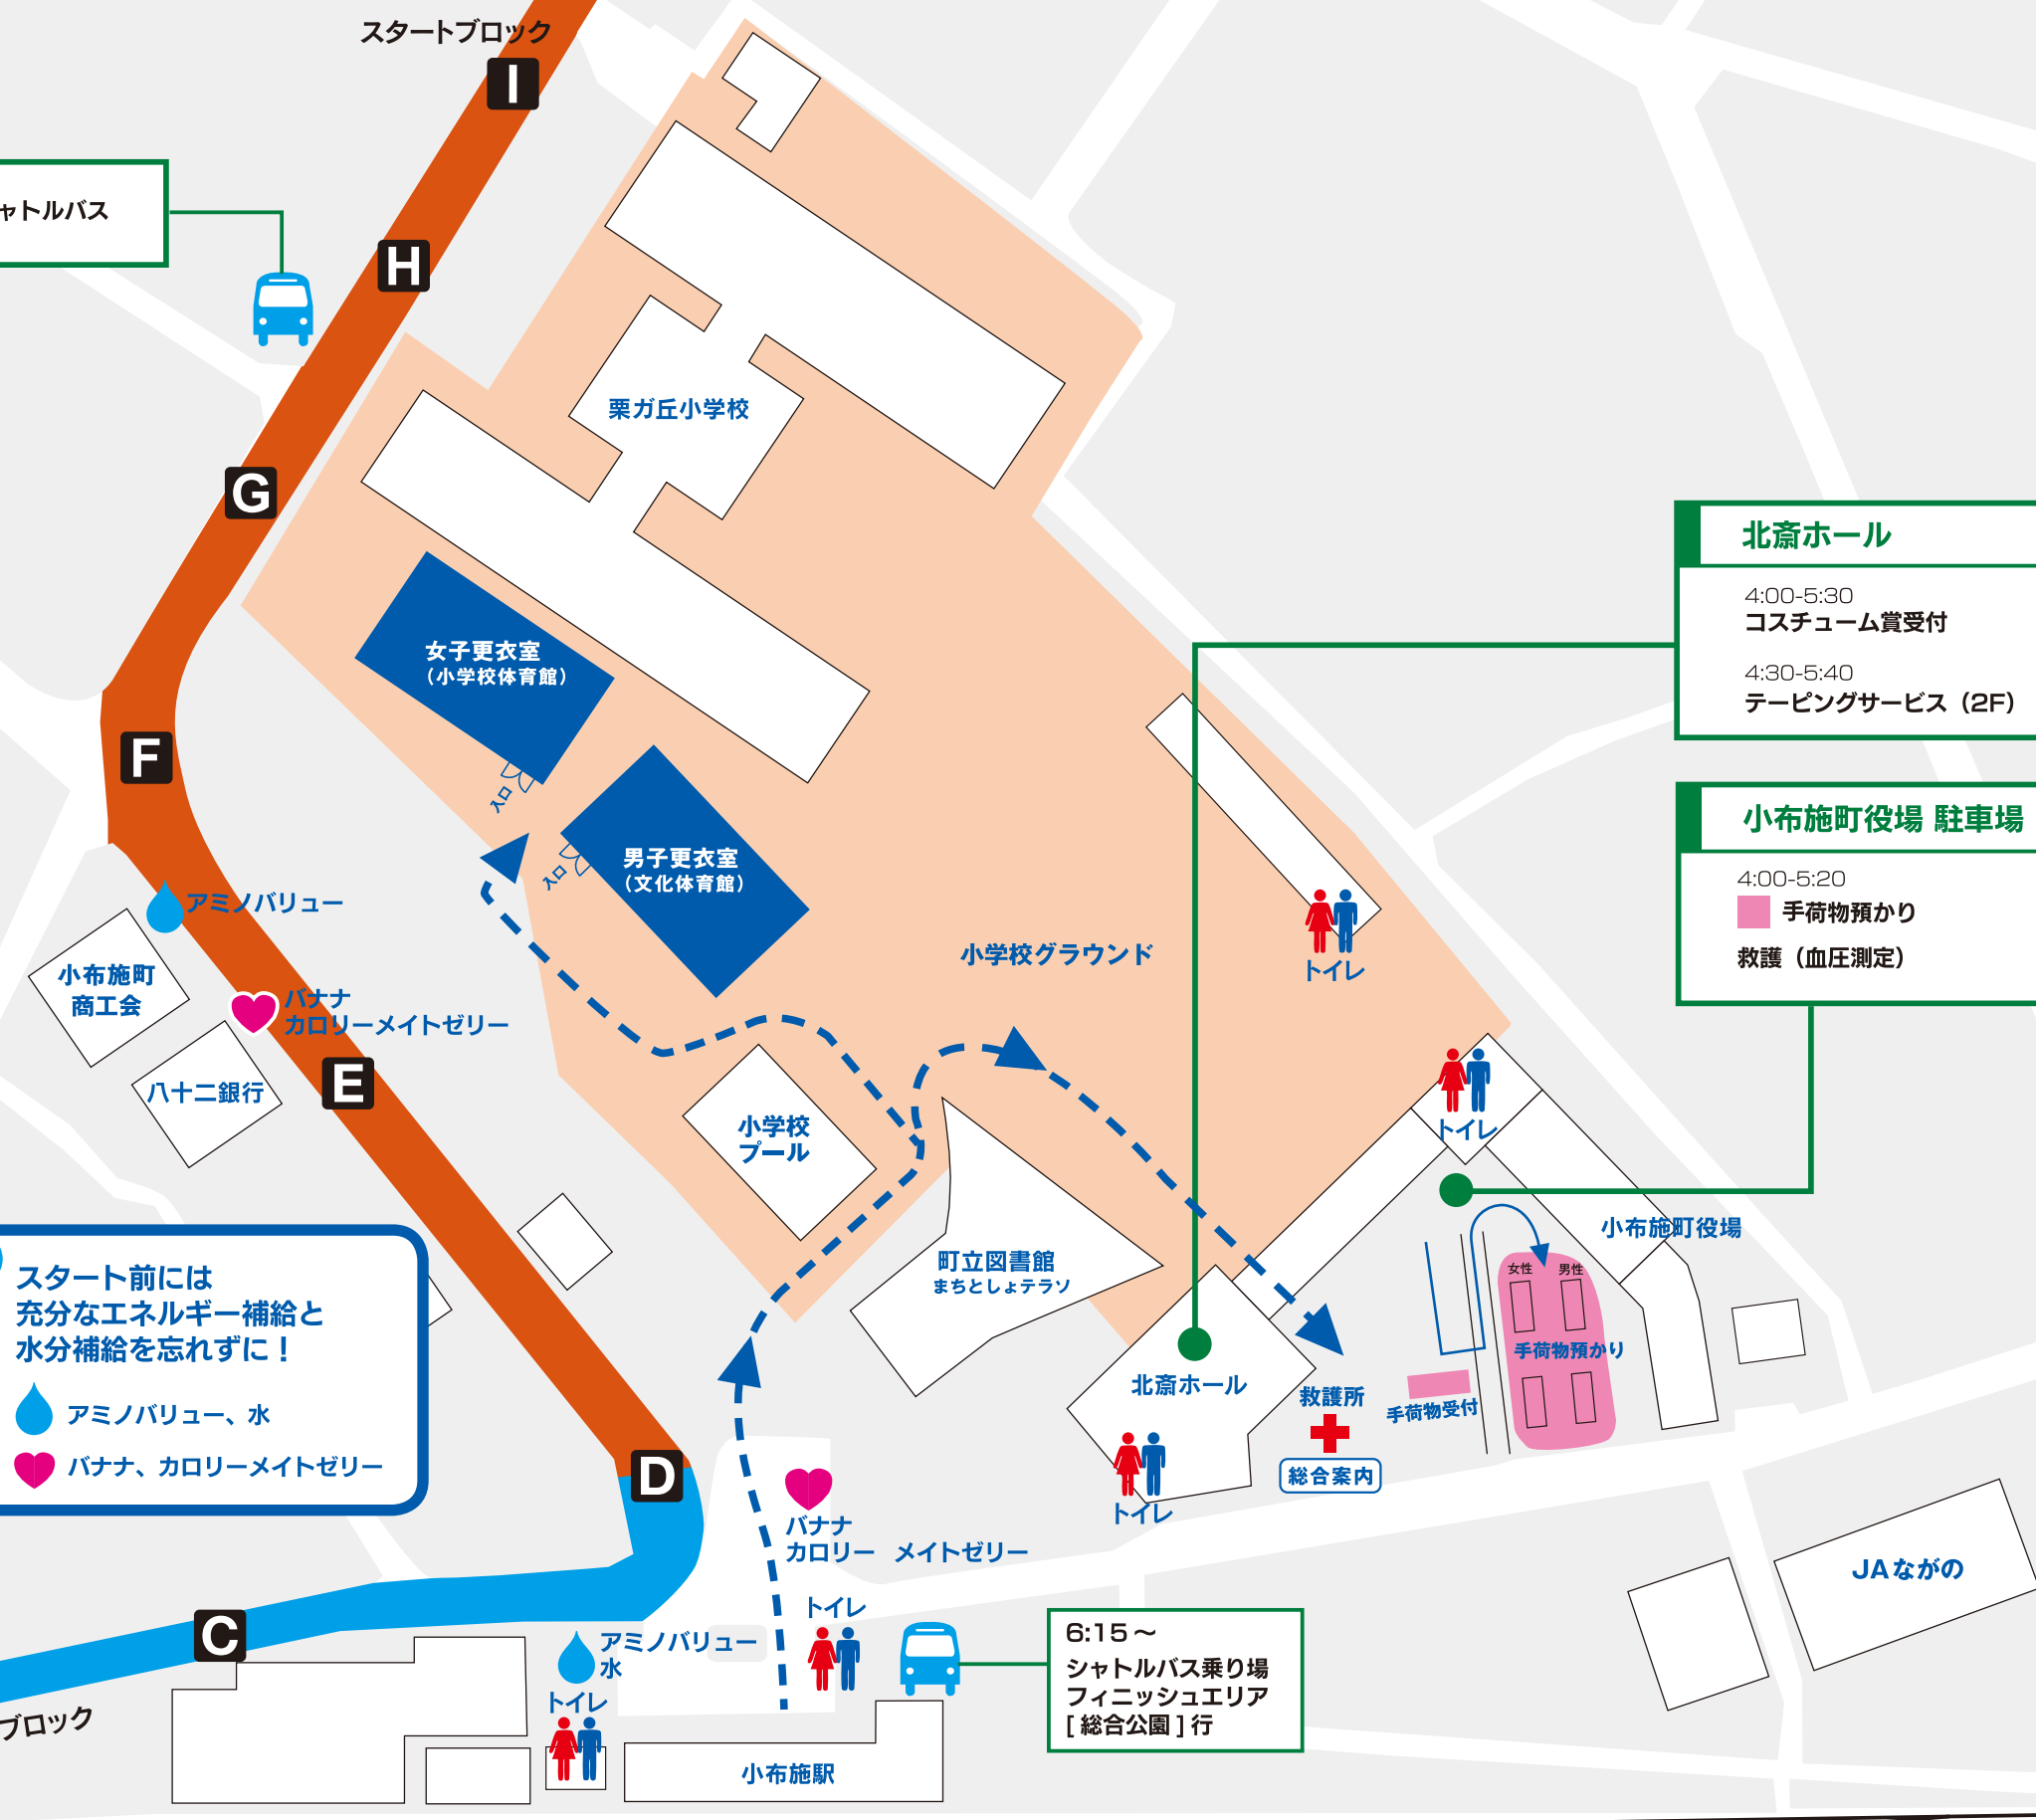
スタートブロック
I
ャトルバス
H
G
F
E
D
C
ブロック
栗ガ丘小学校
女子更衣室
（小学校体育館）
入口
男子更衣室
（文化体育館）
入口
小学校グラウンド
トイレ
トイレ
北斎ホール
4:00-5:30
コスチューム賞受付
4:30-5:40
テーピングサービス（2F）
小布施町役場 駐車場
4:00-5:20
手荷物預かり
救護（血圧測定）
アミノバリュー
小布施町商工会
バナナ
カロリーメイトゼリー
八十二銀行
小学校プール
町立図書館
まちとしょテラソ
小布施町役場
女性
男性
手荷物預かり
北斎ホール
救護所
手荷物受付
総合案内
トイレ
スタート前には
充分なエネルギー補給と
水分補給を忘れずに！
アミノバリュー、水
バナナ、カロリーメイトゼリー
バナナ
カロリー メイトゼリー
トイレ
アミノバリュー
水
トイレ
6:15～
シャトルバス乗り場
フィニッシュエリア
［総合公園］行
小布施駅
JAながの